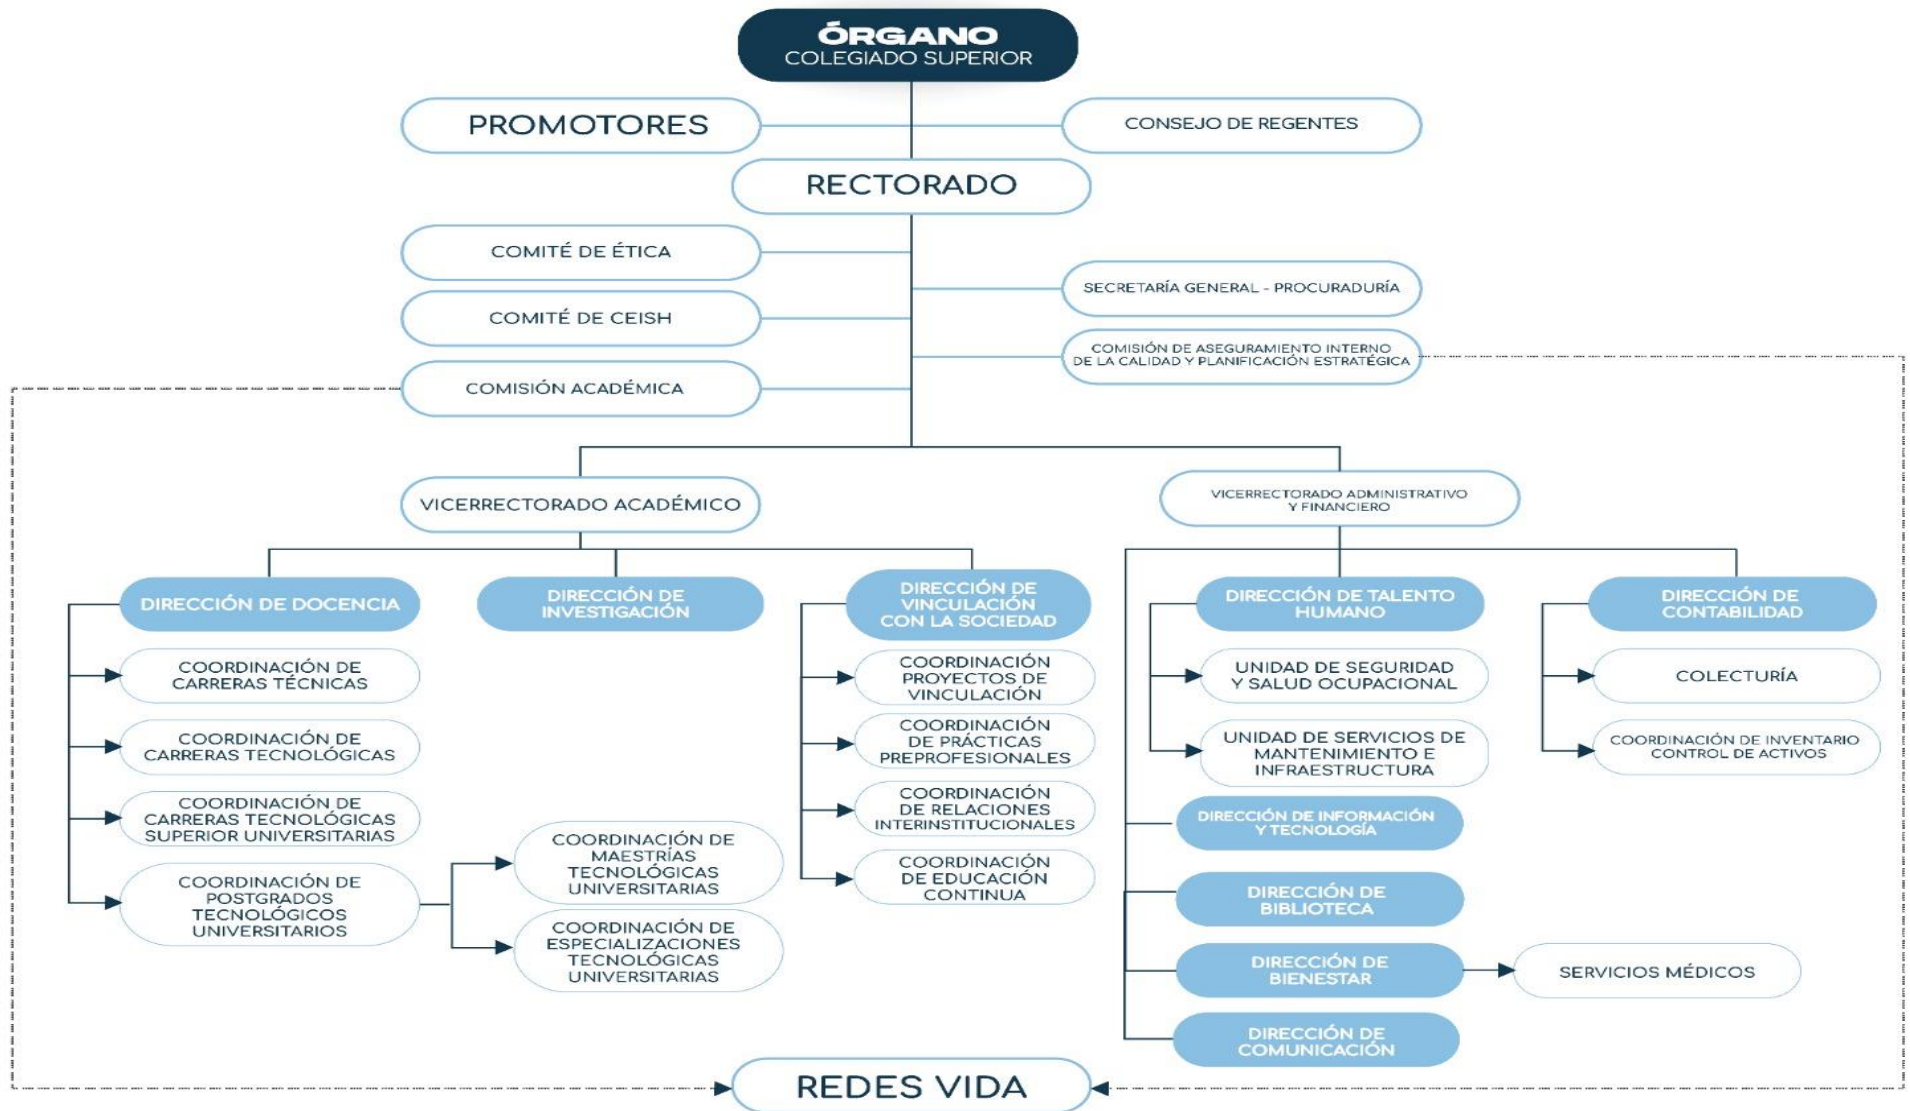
ÓRGANO
COLEGIADO SUPERIOR

PROMOTORES

CONSEJO DE REGENTES

RECTORADO

COMITÉ DE ÉTICA

COMITÉ DE CEISH

COMISIÓN ACADÉMICA

SECRETARÍA GENERAL - PROCURADURÍA

COMISIÓN DE ASEGURAMIENTO INTERNO DE LA CALIDAD Y PLANIFICACIÓN ESTRATÉGICA

VICERRECTORADO ACADÉMICO

VICERRECTORADO ADMINISTRATIVO Y FINANCIERO

DIRECCIÓN DE DOCENCIA

COORDINACIÓN DE CARRERAS TÉCNICAS

COORDINACIÓN DE CARRERAS TECNOLÓGICAS

COORDINACIÓN DE CARRERAS TECNOLÓGICAS SUPERIOR UNIVERSITARIAS

COORDINACIÓN DE POSTGRADOS TECNOLÓGICOS UNIVERSITARIOS

DIRECCIÓN DE INVESTIGACIÓN

COORDINACIÓN DE MAESTRÍAS TECNOLÓGICAS UNIVERSITARIAS

COORDINACIÓN DE ESPECIALIZACIONES TECNOLÓGICAS UNIVERSITARIAS

DIRECCIÓN DE VINCULACIÓN CON LA SOCIEDAD

COORDINACIÓN PROYECTOS DE VINCULACIÓN

COORDINACIÓN DE PRÁCTICAS PREPROFESIONALES

COORDINACIÓN DE RELACIONES INTERINSTITUCIONALES

COORDINACIÓN DE EDUCACIÓN CONTINUA

DIRECCIÓN DE TALENTO HUMANO

UNIDAD DE SEGURIDAD Y SALUD OCUPACIONAL

UNIDAD DE SERVICIOS DE MANTENIMIENTO E INFRAESTRUCTURA

DIRECCIÓN DE CONTABILIDAD

COLECTURÍA

COORDINACIÓN DE INVENTARIO CONTROL DE ACTIVOS

DIRECCIÓN DE INFORMACIÓN Y TECNOLOGÍA

DIRECCIÓN DE BIBLIOTECA

DIRECCIÓN DE BIENESTAR

SERVICIOS MÉDICOS

DIRECCIÓN DE COMUNICACIÓN

REDES VIDA